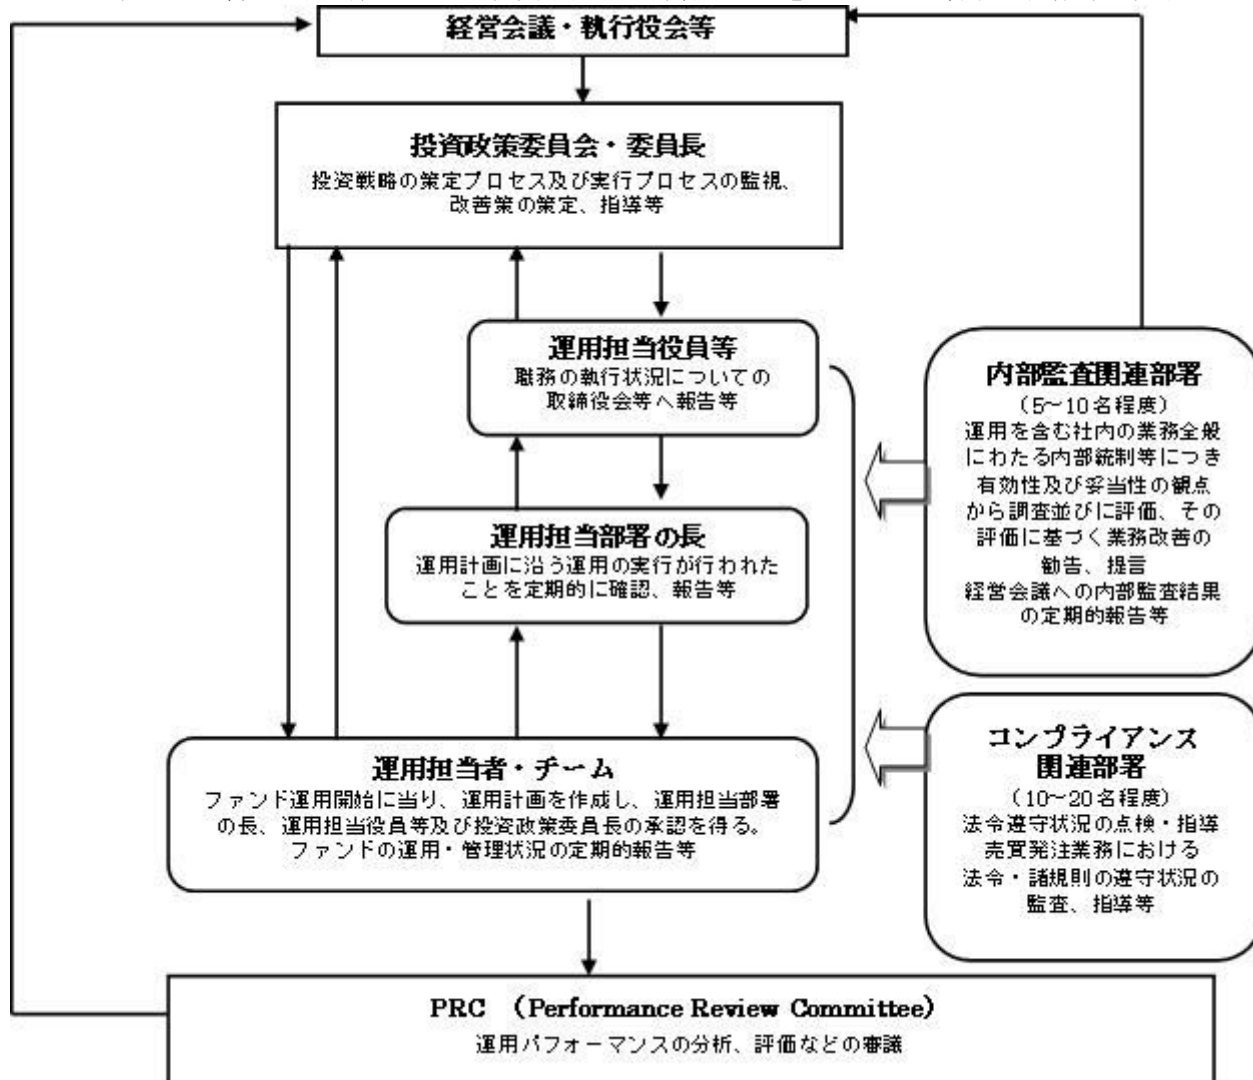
経営会議・執行役会等

投資政策委員会・委員長
投資戦略の策定プロセス及び実行プロセスの監視、改善策の策定、指導等

運用担当役員等
職務の執行状況についての取締役会等へ報告等

運用担当部署の長
運用計画に沿う運用の実行が行われたことを定期的に確認、報告等

運用担当者・チーム
ファンド運用開始に当り、運用計画を作成し、運用担当部署の長、運用担当役員等及び投資政策委員長の承認を得る。ファンドの運用・管理状況の定期的報告等

内部監査関連部署
（5~10名程度）
運用を含む社内の業務全般にわたる内部統制等につき有効性及び妥当性の観点から調査並びに評価、その評価に基づく業務改善の勧告、提言
経営会議への内部監査結果の定期的報告等

コンプライアンス関連部署
（10~20名程度）
法令遵守状況の点検・指導
売買発注業務における法令・諸規則の遵守状況の監査、指導等

PRC （Performance Review Committee）
運用パフォーマンスの分析、評価などの審議